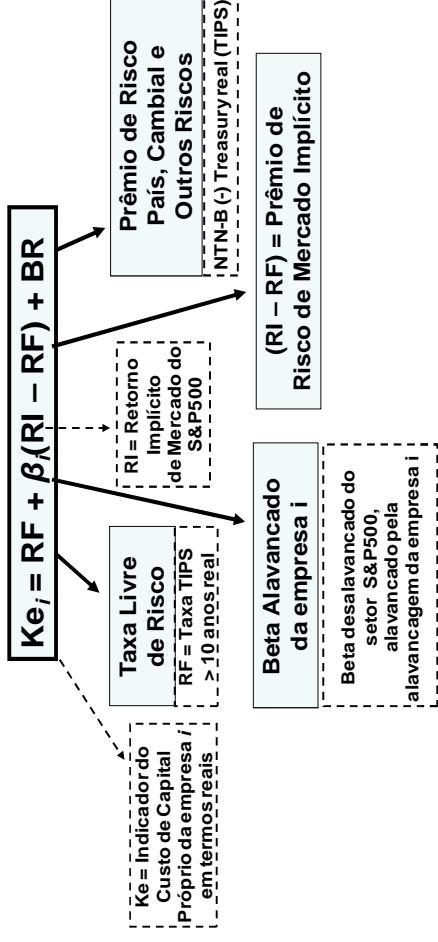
$Ke_i = RF + \beta_i(RI - RF) + BR$

Ke = Indicador do Custo de Capital Próprio da empresa *i* em termos reais

Taxa Livre de Risco

RF = Taxa TIPS > 10 anos real

RI = Retorno Implícito de Mercado do S&P500

Beta Alavancado da empresa i

Beta desalavancado do setor S&P500, alavancado pela alavancagem da empresa i

(RI – RF) = Prêmio de Risco de Mercado Implícito

Prêmio de Risco País, Cambial e Outros Riscos

NTN-B (-) Treasury real (TIPS)